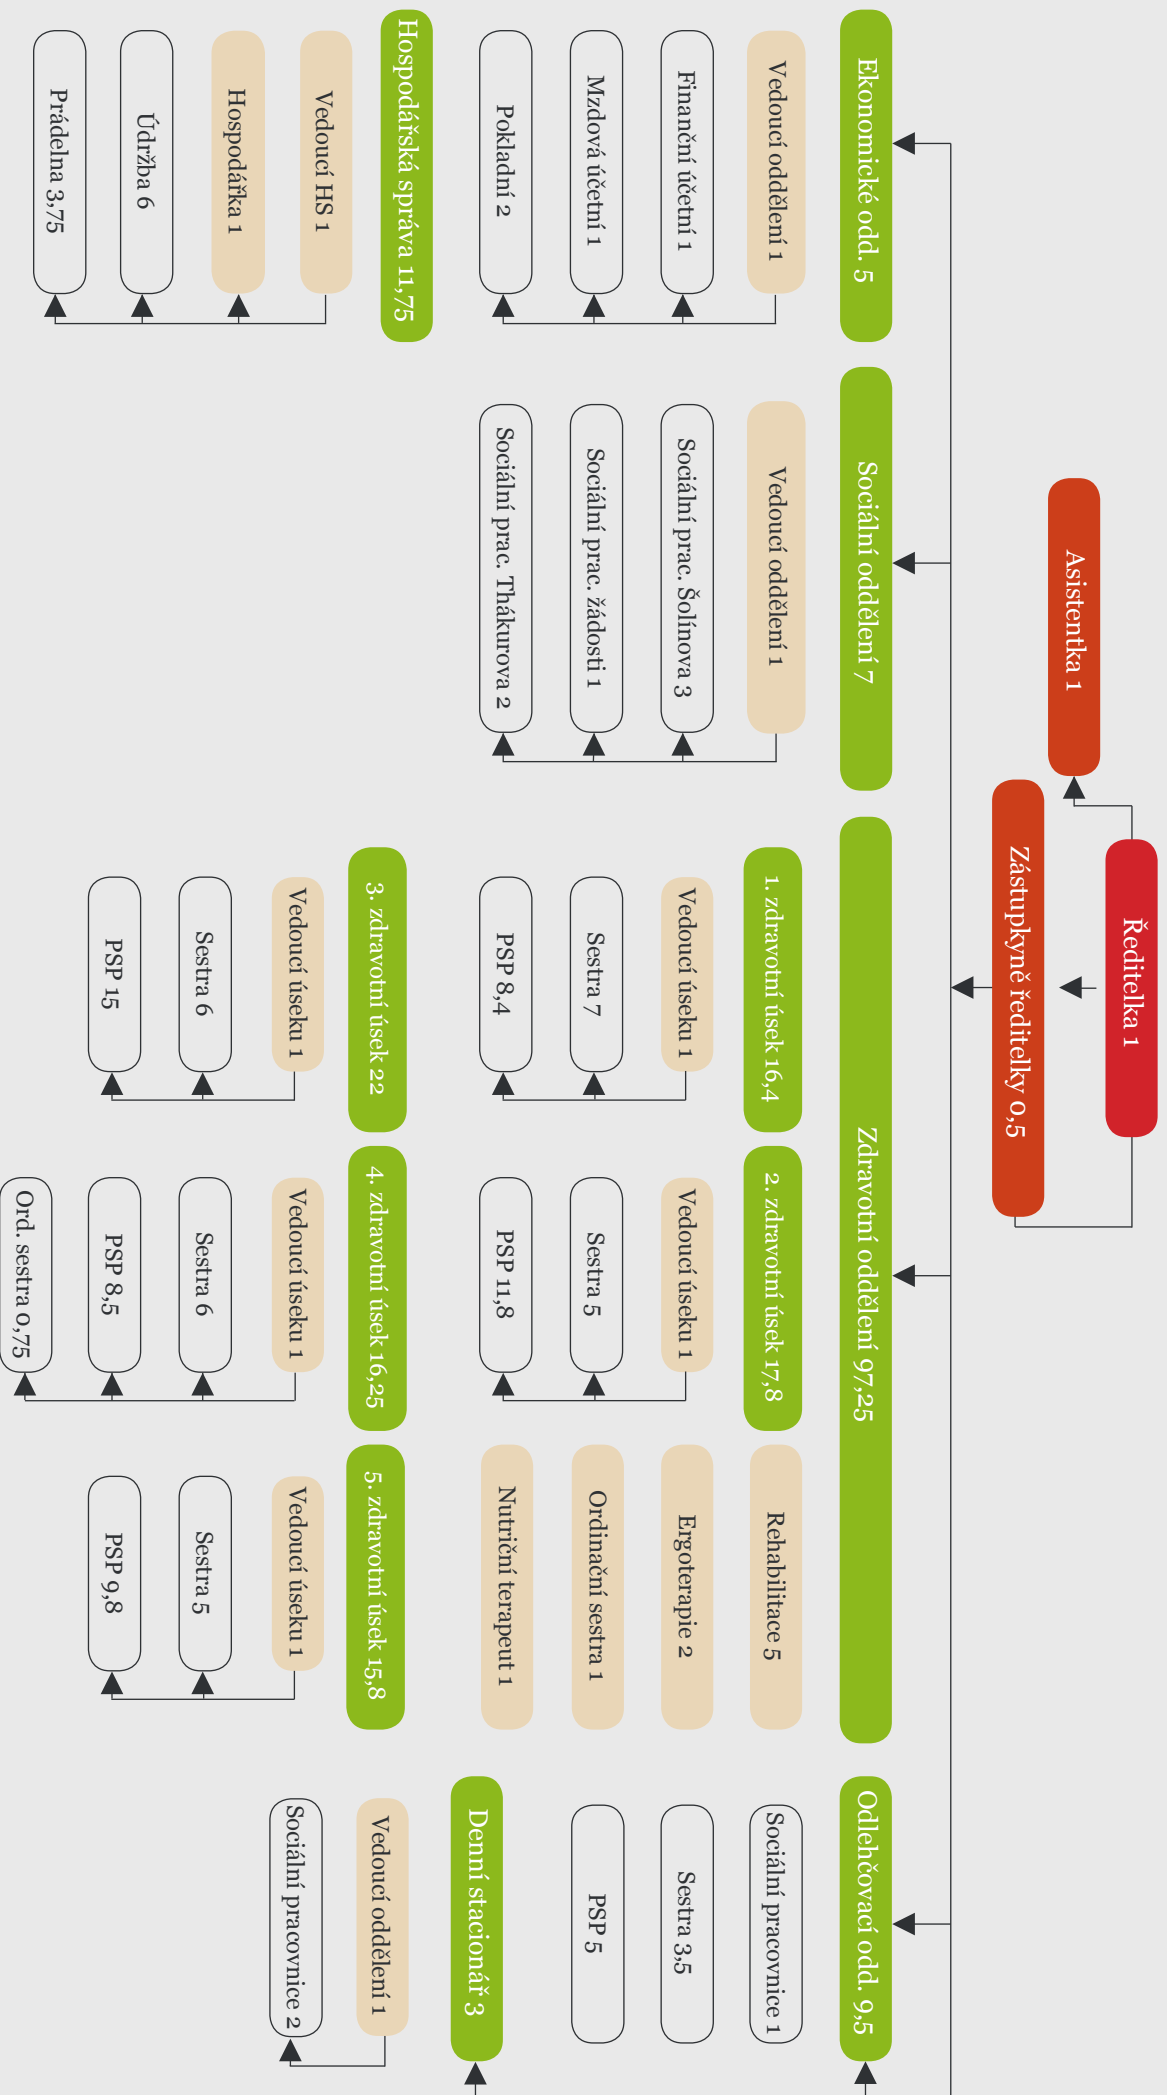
Ředitelka 1

Asistentka 1

Zástupkyně ředitelky 0,5

Ekonomické odd. 5

Vedoucí oddělení 1

Finanční účetní 1

Mzdová účetní 1

Pokladní 2

Hospodářská správa 11,75

Vedoucí HS 1

Hospodářka 1

Údržba 6

Prádelna 3,75

Sociální oddělení 7

Vedoucí oddělení 1

Sociální prac. Šolínova 3

Sociální prac. žádosti 1

Sociální prac. Thákurova 2

Zdravotní oddělení 97,25

1. zdravotní úsek 16,4

Vedoucí úseku 1

Sestra 7

PSP 8,4

2. zdravotní úsek 17,8

Vedoucí úseku 1

Sestra 5

PSP 11,8

3. zdravotní úsek 22

Vedoucí úseku 1

Sestra 6

PSP 15

4. zdravotní úsek 16,25

Vedoucí úseku 1

Sestra 6

PSP 8,5

Ord. sestra 0,75

Rehabilitace 5

Ergoterapie 2

Ordinační sestra 1

Nutriční terapeut 1

5. zdravotní úsek 15,8

Vedoucí úseku 1

Sestra 5

PSP 9,8

Odlehčovací odd. 9,5

Sociální pracovnice 1

Sestra 3,5

PSP 5

Denní stacionář 3

Vedoucí oddělení 1

Sociální pracovnice 2